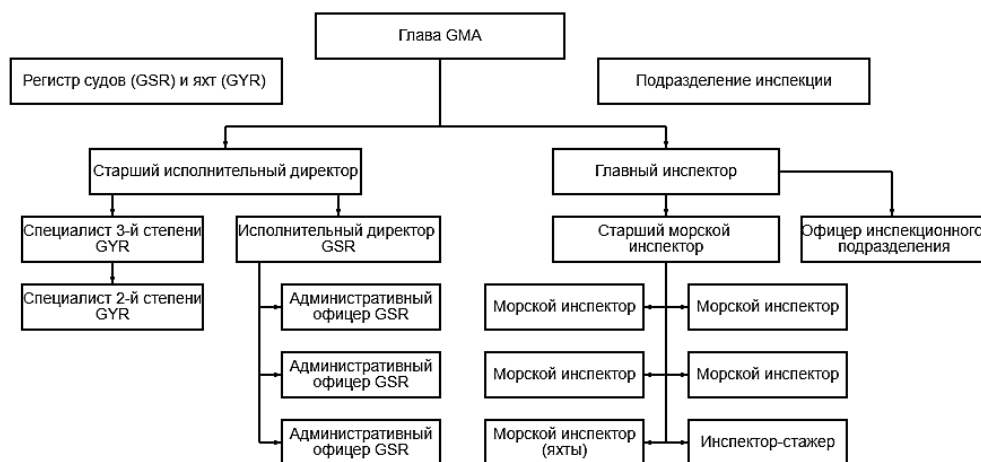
Глава GMA

Регистр судов (GSR) и яхт (GYR)

Подразделение инспекции

Старший исполнительный директор

Главный инспектор

Специалист 3-й степени GYR

Исполнительный директор GSR

Старший морской инспектор

Офицер инспекционного подразделения

Специалист 2-й степени GYR

Административный офицер GSR

Морской инспектор

Морской инспектор

Административный офицер GSR

Морской инспектор

Морской инспектор

Административный офицер GSR

Морской инспектор (яхты)

Инспектор-стажер